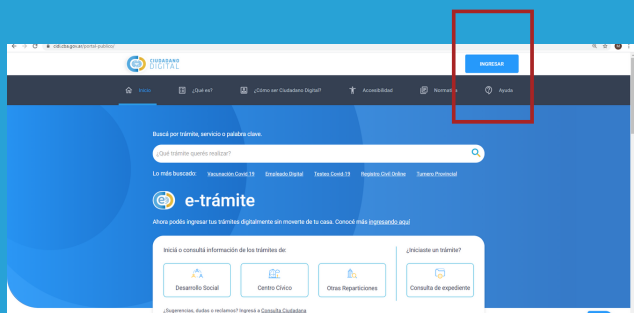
cidi.cba.gov.ar/portal-publico/

CIUDADANO DIGITAL

INGRESAR

Inicio ¿Qué es? ¿Cómo ser Ciudadano Digital? Accesibilidad Normativa Ayuda

Buscá por trámite, servicio o palabra clave.

¿Qué trámite querés realizar?

Lo más buscado: Vacunación Covid 19 Empleado Digital Testeo Covid 19 Registro Civil Online Turnero Provincial

e-trámite

Ahora podés ingresar tus trámites digitalmente sin moverte de tu casa. Conocé más ingresando aquí

Iniciá o consultá información de los trámites de:

Desarrollo Social

Centro Cívico

Otras Reparticiones

¿Iniciaste un trámite?

Consulta de expediente

¿Sugerencias, dudas o reclamos? Ingresá a Consulta Ciudadana